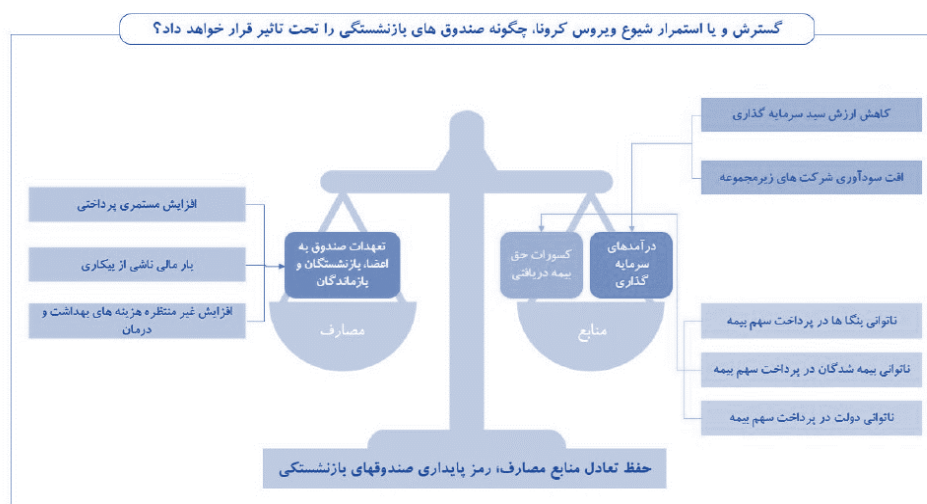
گسترش و یا استمرار شیوع ویروس کرونا، چگونه صندوق های بازنشستگی را تحت تاثیر قرار خواهد داد؟

کاهش ارزش سبد سرمایه گذاری

افت سودآوری شرکت های زیرمجموعه

افزایش مستمری پرداختی

بار مالی ناشی از بیکاری

افزایش غیر منتظره هزینه های بهداشت و درمان

تعهدات صندوق به اعضا، بازنشستگان و بازماندگان

مصارف

کسورات حق بیمه دریافتی

درآمدهای سرمایه گذاری

منابع

ناتوانی بنگاه ها در پرداخت سهم بیمه

ناتوانی بیمه شدگان در پرداخت سهم بیمه

ناتوانی دولت در پرداخت سهم بیمه

حفظ تعادل منابع مصارف، رمز پایداری صندوقهای بازنشستگی